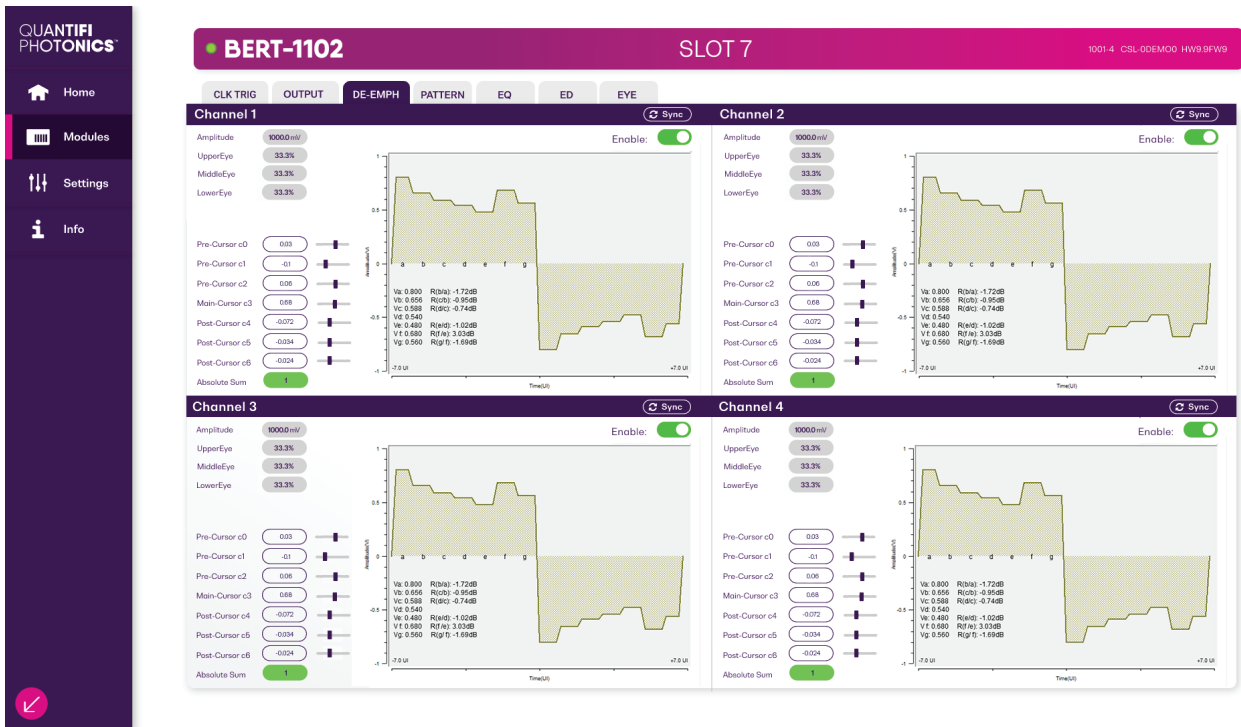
QUANTIFI PHOTONICS

Home
Modules
Settings
Info

BERT-1102
SLOT 7
1001-4 CSL-0DEMO0 HW9.9FW9

CLK TRIG | OUTPUT | DE-EMPH | PATTERN | EQ | ED | EYE

Channel 1
Sync
Amplitude 1000.0 mV
UpperEye 33.3%
MiddleEye 33.3%
LowerEye 33.3%
Enable:
Pre-Cursor c0 0.03
Pre-Cursor c1 -0.1
Pre-Cursor c2 0.06
Main-Cursor c3 0.68
Post-Cursor c4 -0.072
Post-Cursor c5 -0.034
Post-Cursor c6 -0.024
Absolute Sum 1
1
0.5
0
-0.5
-1
Amplitude(V)
a b c d e f g
Va: 0.800 R(b/a): -1.72dB
Vb: 0.656 R(c/b): -0.95dB
Vc: 0.588 R(d/c): -0.74dB
Vd: 0.540
Ve: 0.480 R(e/d): -1.02dB
Vf: 0.680 R(f/e): 3.03dB
Vg: 0.560 R(g/f): -1.69dB
-7.0 UI
+7.0 UI
Time(UI)

Channel 2
Sync
Amplitude 1000.0 mV
UpperEye 33.3%
MiddleEye 33.3%
LowerEye 33.3%
Enable:
Pre-Cursor c0 0.03
Pre-Cursor c1 -0.1
Pre-Cursor c2 0.06
Main-Cursor c3 0.68
Post-Cursor c4 -0.072
Post-Cursor c5 -0.034
Post-Cursor c6 -0.024
Absolute Sum 1
1
0.5
0
-0.5
-1
Amplitude(V)
a b c d e f g
Va: 0.800 R(b/a): -1.72dB
Vb: 0.656 R(c/b): -0.95dB
Vc: 0.588 R(d/c): -0.74dB
Vd: 0.540
Ve: 0.480 R(e/d): -1.02dB
Vf: 0.680 R(f/e): 3.03dB
Vg: 0.560 R(g/f): -1.69dB
-7.0 UI
+7.0 UI
Time(UI)

Channel 3
Sync
Amplitude 1000.0 mV
UpperEye 33.3%
MiddleEye 33.3%
LowerEye 33.3%
Enable:
Pre-Cursor c0 0.03
Pre-Cursor c1 -0.1
Pre-Cursor c2 0.06
Main-Cursor c3 0.68
Post-Cursor c4 -0.072
Post-Cursor c5 -0.034
Post-Cursor c6 -0.024
Absolute Sum 1
1
0.5
0
-0.5
-1
Amplitude(V)
a b c d e f g
Va: 0.800 R(b/a): -1.72dB
Vb: 0.656 R(c/b): -0.95dB
Vc: 0.588 R(d/c): -0.74dB
Vd: 0.540
Ve: 0.480 R(e/d): -1.02dB
Vf: 0.680 R(f/e): 3.03dB
Vg: 0.560 R(g/f): -1.69dB
-7.0 UI
+7.0 UI
Time(UI)

Channel 4
Sync
Amplitude 1000.0 mV
UpperEye 33.3%
MiddleEye 33.3%
LowerEye 33.3%
Enable:
Pre-Cursor c0 0.03
Pre-Cursor c1 -0.1
Pre-Cursor c2 0.06
Main-Cursor c3 0.68
Post-Cursor c4 -0.072
Post-Cursor c5 -0.034
Post-Cursor c6 -0.024
Absolute Sum 1
1
0.5
0
-0.5
-1
Amplitude(V)
a b c d e f g
Va: 0.800 R(b/a): -1.72dB
Vb: 0.656 R(c/b): -0.95dB
Vc: 0.588 R(d/c): -0.74dB
Vd: 0.540
Ve: 0.480 R(e/d): -1.02dB
Vf: 0.680 R(f/e): 3.03dB
Vg: 0.560 R(g/f): -1.69dB
-7.0 UI
+7.0 UI
Time(UI)